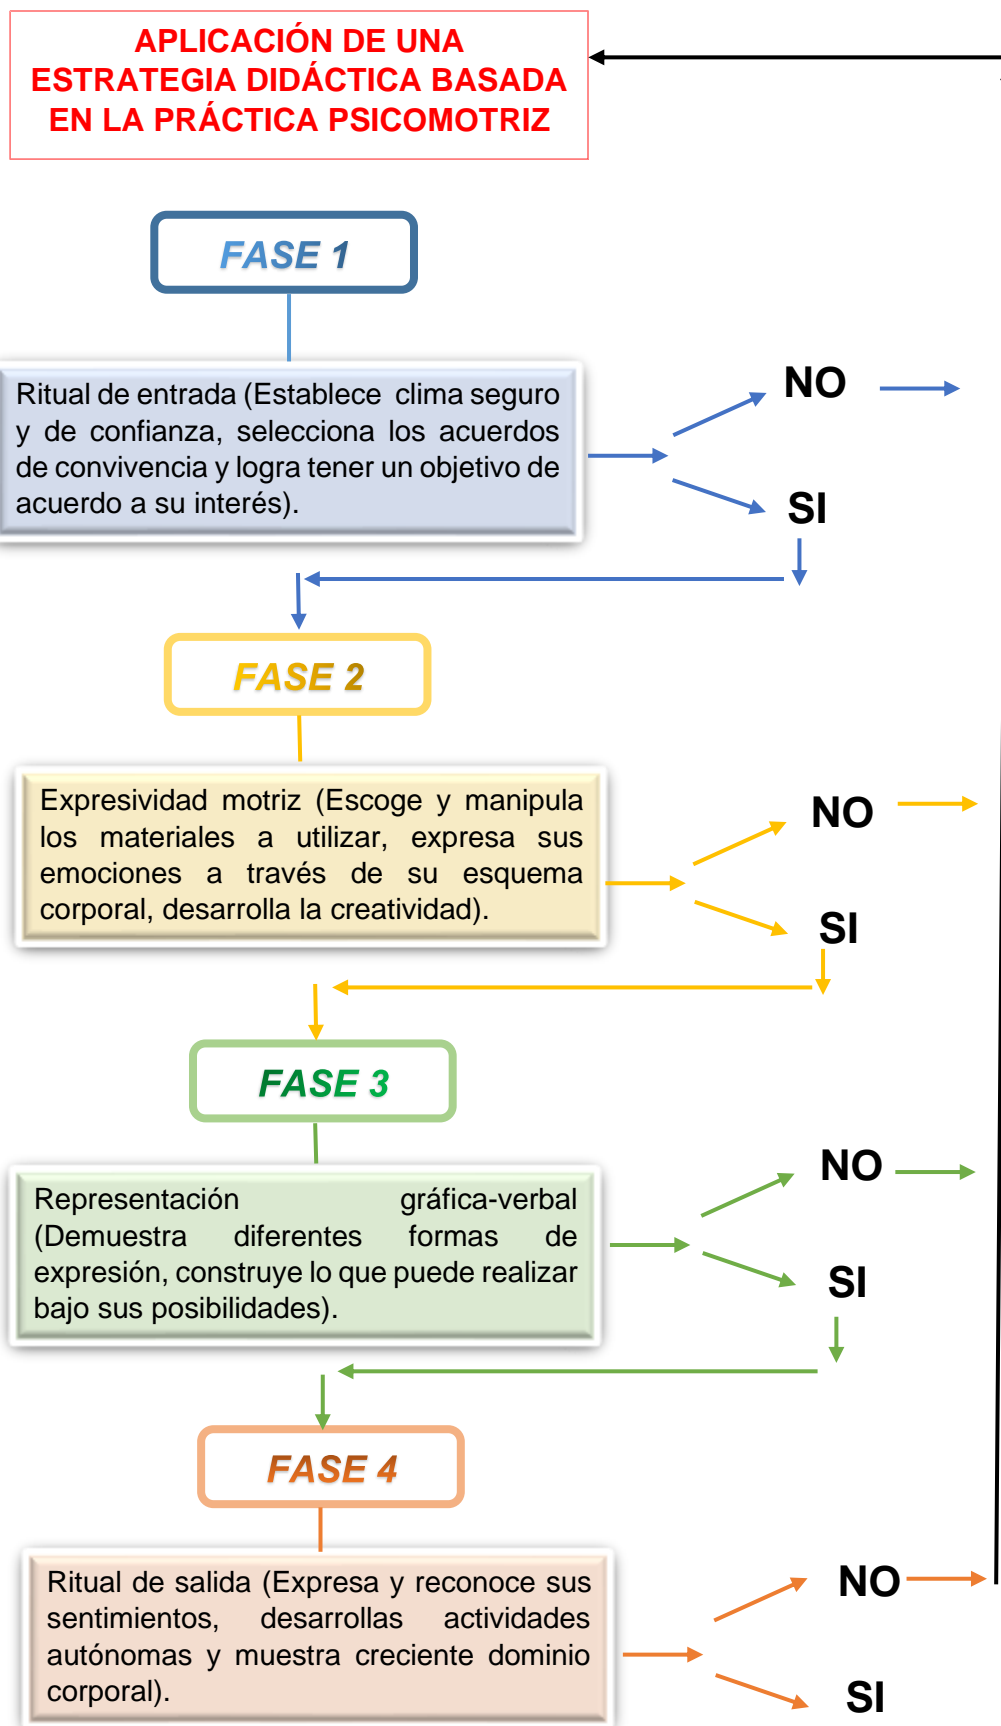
APLICACIÓN DE UNA ESTRATEGIA DIDÁCTICA BASADA EN LA PRÁCTICA PSICOMOTRIZ

FASE 1

Ritual de entrada (Establece clima seguro y de confianza, selecciona los acuerdos de convivencia y logra tener un objetivo de acuerdo a su interés).

NO

SI

FASE 2

Expresividad motriz (Escoge y manipula los materiales a utilizar, expresa sus emociones a través de su esquema corporal, desarrolla la creatividad).

NO

SI

FASE 3

Representación gráfica-verbal (Demuestra diferentes formas de expresión, construye lo que puede realizar bajo sus posibilidades).

NO

SI

FASE 4

Ritual de salida (Expresa y reconoce sus sentimientos, desarrollas actividades autónomas y muestra creciente dominio corporal).

NO

SI